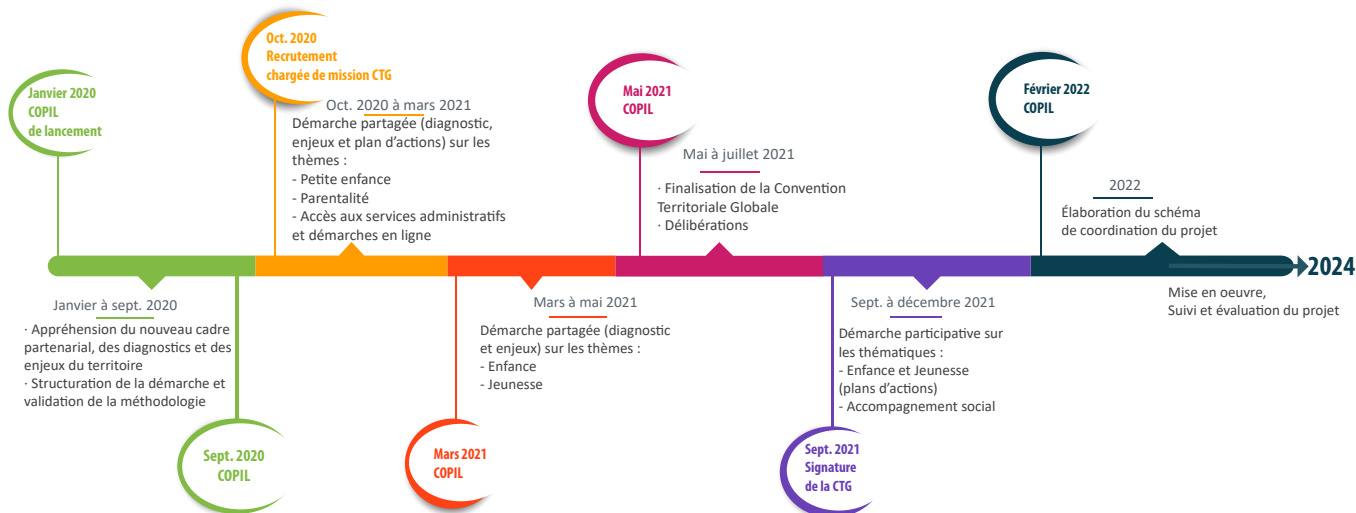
Janvier 2020
COPIL
de lancement

Oct. 2020
Recrutement
chargée de mission CTG

Oct. 2020 à mars 2021
Démarche partagée (diagnostic, enjeux et plan d'actions) sur les thèmes :
- Petite enfance
- Parentalité
- Accès aux services administratifs et démarches en ligne

Mai 2021
COPIL

Mai à juillet 2021
· Finalisation de la Convention Territoriale Globale
· Délibérations

Février 2022
COPIL

2022
Élaboration du schéma de coordination du projet

2024

Janvier à sept. 2020
· Appréhension du nouveau cadre partenarial, des diagnostics et des enjeux du territoire
· Structuration de la démarche et validation de la méthodologie

Sept. 2020
COPIL

Mars à mai 2021
Démarche partagée (diagnostic et enjeux) sur les thèmes :
- Enfance
- Jeunesse

Mars 2021
COPIL

Sept. à décembre 2021
Démarche participative sur les thématiques :
- Enfance et Jeunesse (plans d'actions)
- Accompagnement social

Sept. 2021
Signature
de la CTG

Mise en oeuvre,
Suivi et évaluation du projet